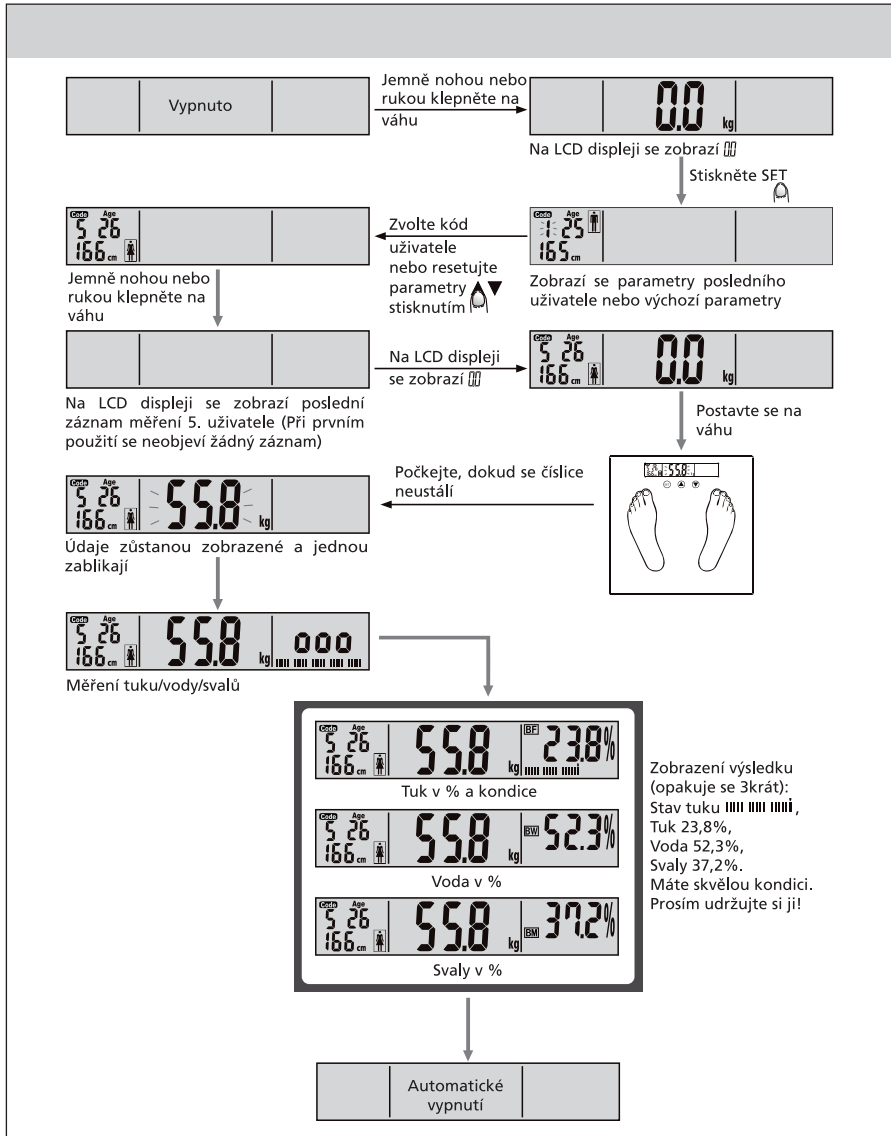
Vypnuto

Jemně nohou nebo rukou klepněte na váhu

0.0 kg

Na LCD displeji se zobrazí 00

Stiskněte SET

Code Age 5 26 166 cm

Zvolte kód uživatele nebo resetujte parametry stisknutím

Code Age 1 25 165 cm

Zobrazí se parametry posledního uživatele nebo výchozí parametry

Jemně nohou nebo rukou klepněte na váhu

Na LCD displeji se zobrazí 00

Code Age 5 26 166 cm 0.0 kg

Na LCD displeji se zobrazí poslední záznam měření 5. uživatele (Při prvním použití se neobjeví žádný záznam)

Postavte se na váhu

Počkejte, dokud se číslice neustálí

Code Age 5 26 166 cm 55.8 kg

Údaje zůstanou zobrazené a jednou zablikají

Code Age 5 26 166 cm 55.8 kg 000

Měření tuku/vody/svalů

Code Age 5 26 166 cm 55.8 kg BF 23.8%

Tuk v % a kondice

Code Age 5 26 166 cm 55.8 kg BW 52.3%

Voda v %

Code Age 5 26 166 cm 55.8 kg BM 37.2%

Svaly v %

Zobrazení výsledku (opakuje se 3krát): Stav tuku, Tuk 23,8%, Voda 52,3%, Svaly 37,2%. Máte skvělou kondici. Prosím udržujte si ji!

Automatické vypnutí